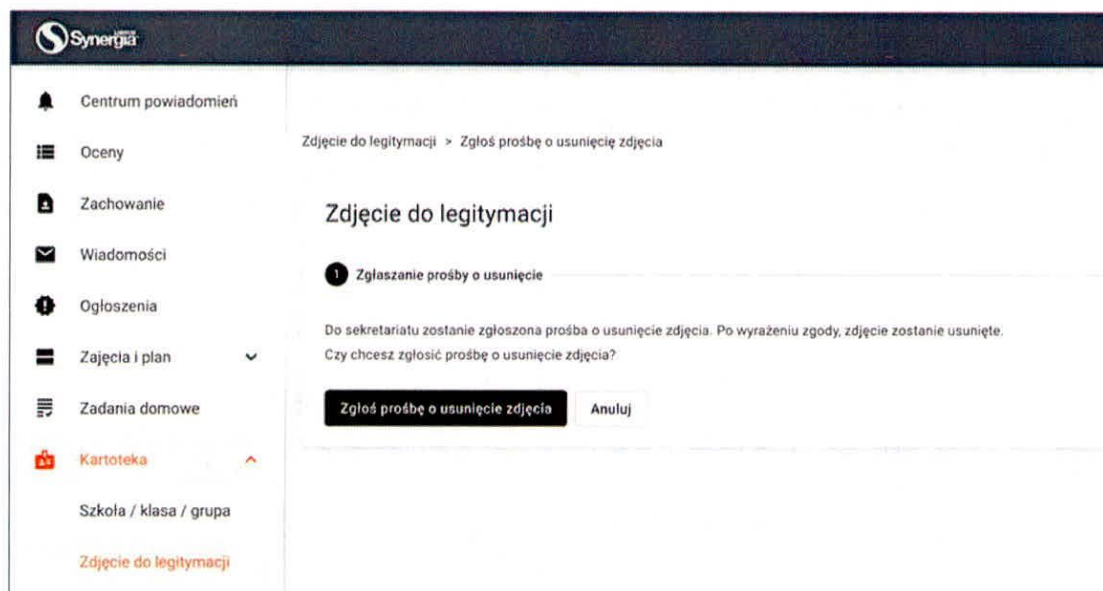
Synergia

Centrum powiadomień

Oceny

Zachowanie

Wiadomości

Ogłoszenia

Zajęcia i plan

Zadania domowe

Kartoteka

Szkoła / klasa / grupa

Zdjęcie do legitymacji

Zdjęcie do legitymacji > Zgłoś prośbę o usunięcie zdjęcia

Zdjęcie do legitymacji

1 Zgłaszanie prośby o usunięcie

Do sekretariatu zostanie zgłoszona prośba o usunięcie zdjęcia. Po wyrażeniu zgody, zdjęcie zostanie usunięte.
Czy chcesz zgłosić prośbę o usunięcie zdjęcia?

Zgłoś prośbę o usunięcie zdjęcia

Anuluj